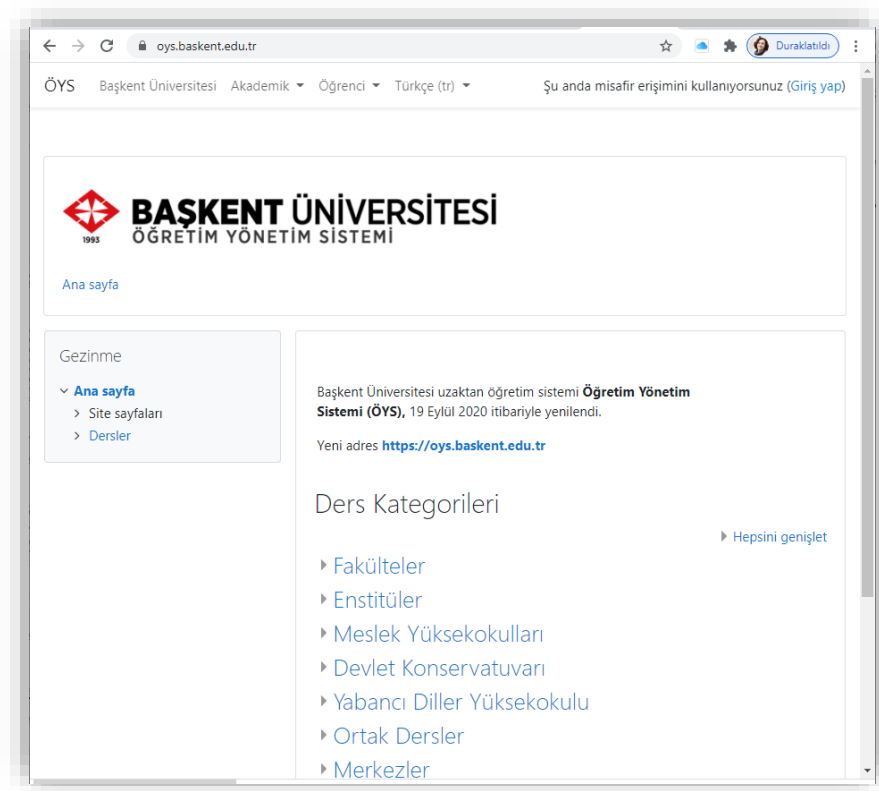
oys.baskent.edu.tr

Duraklatıldı

ÖYS Başkent Üniversitesi Akademik Öğrenci Türkçe (tr)

Şu anda misafir erişimini kullanıyorsunuz (Giriş yap)

1993 BAŞKENT ÜNİVERSİTESİ ÖĞRETİM YÖNETİM SİSTEMİ

Ana sayfa

Gezinme

Ana sayfa

Site sayfaları

Dersler

Başkent Üniversitesi uzaktan öğretim sistemi **Öğretim Yönetim Sistemi (ÖYS),** 19 Eylül 2020 itibariyle yenilendi.

Yeni adres **https://oys.baskent.edu.tr**

Ders Kategorileri

Hepsini genişlet

Fakülteler

Enstitüler

Meslek Yüksekokulları

Devlet Konservatuvarı

Yabancı Diller Yüksekokulu

Ortak Dersler

Merkezler